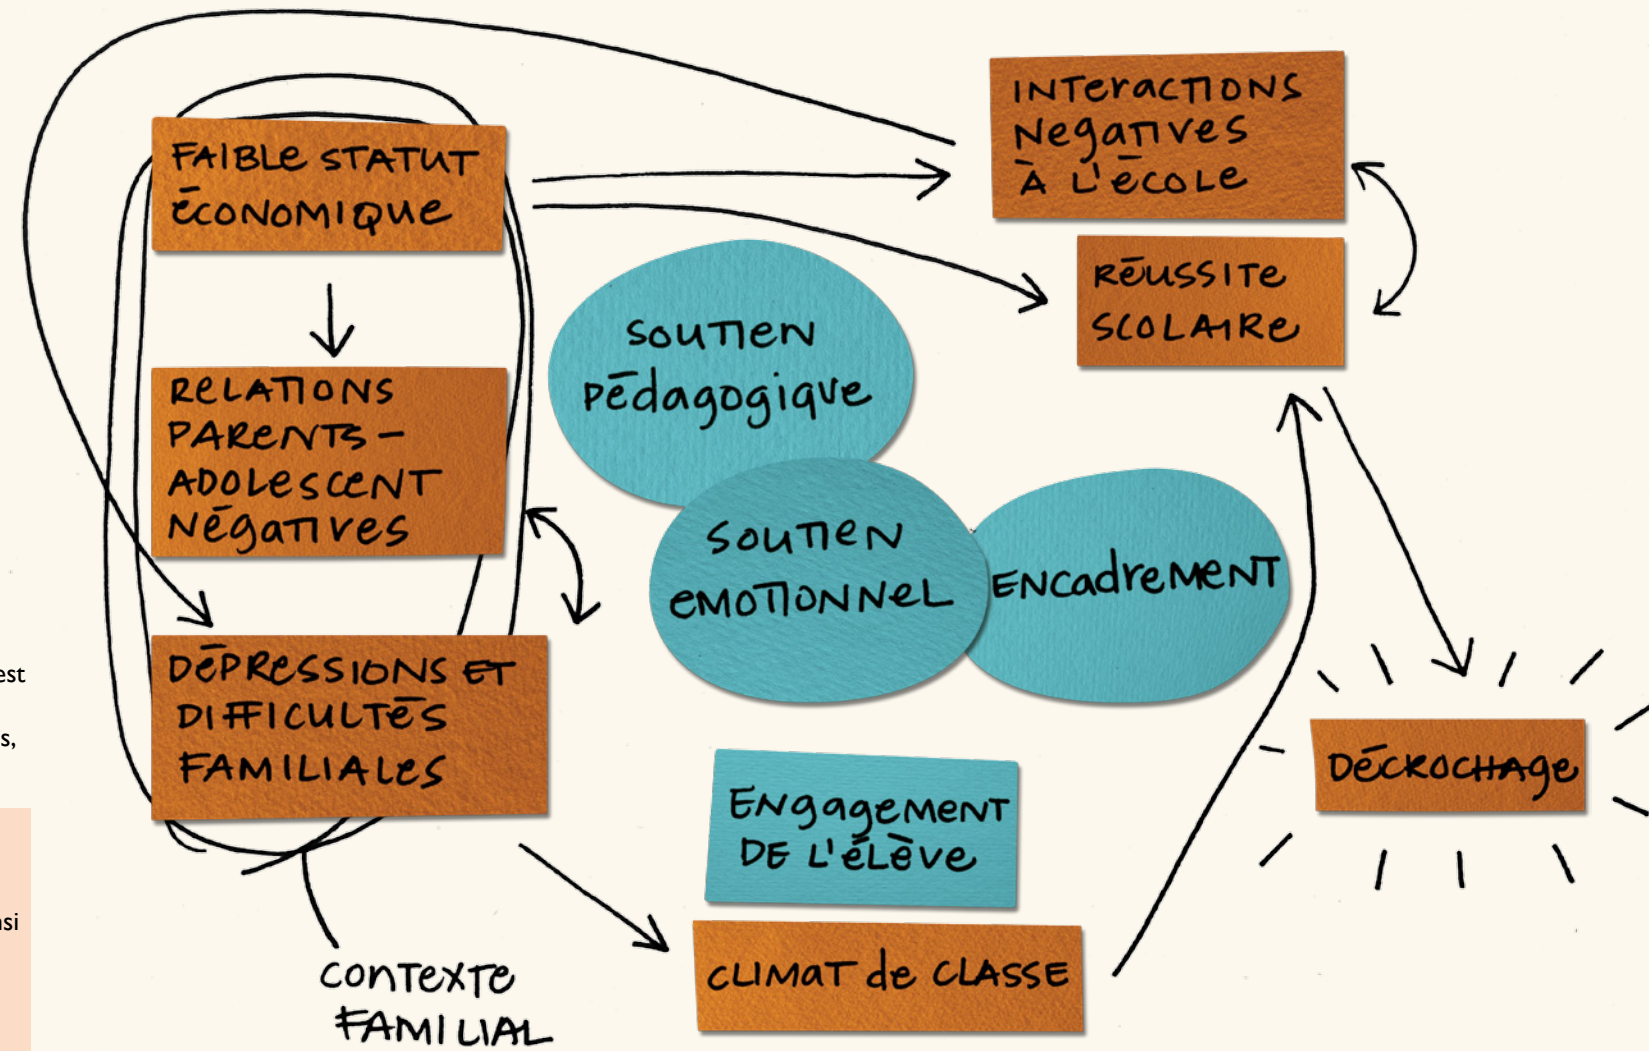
FAIBLE STATUT ÉCONOMIQUE

RELATIONS PARENTS-ADOLESCENT NÉGATIVES

DÉPRESSIONS ET DIFFICULTÉS FAMILIALES

CONTEXTE FAMILIAL

INTERACTIONS NÉGATIVES À L'ÉCOLE

RÉUSSITE SCOLAIRE

SOUTIEN PÉDAGOGIQUE

SOUTIEN ÉMOTIONNEL

ENCADREMENT

ENGAGEMENT DE L'ÉLÈVE

CLIMAT DE CLASSE

DÉCROCHAGE

est

s,

nsi